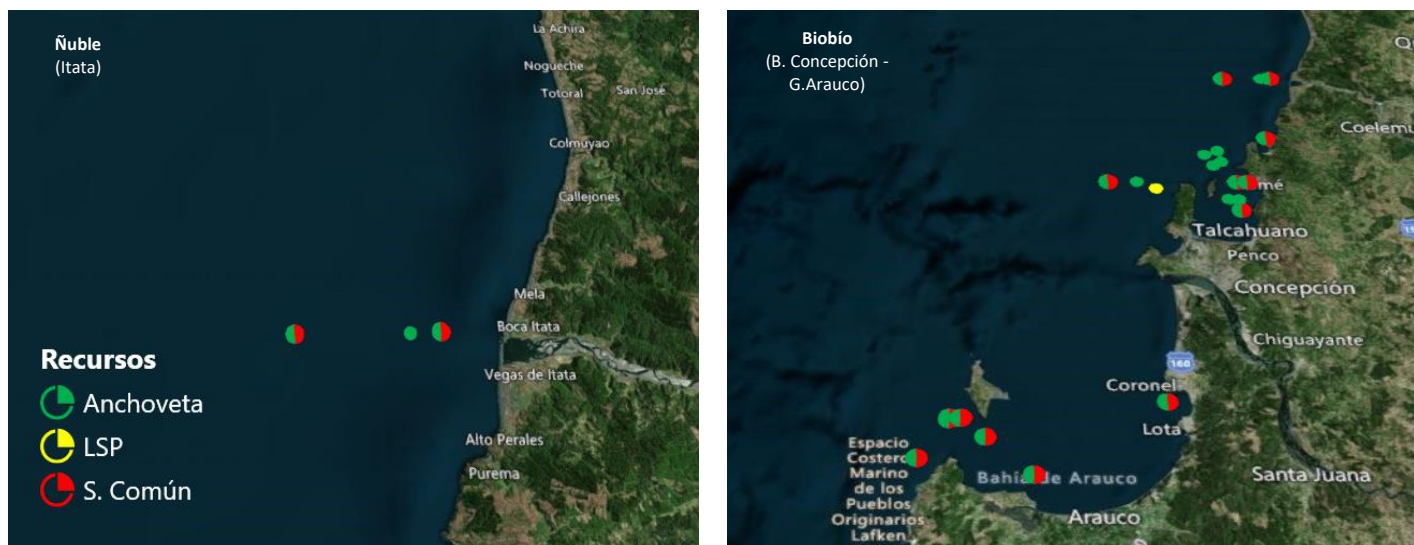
Ñuble
(Itata)

La Achira
Nogueche
Totoral
San José
Colmuyao
Callejones
Mela
Boca Itata
Vegas de Itata
Alto Perales
Purema

Recursos
Anchoveta
LSP
S. Común

Biobío
(B. Concepción - G.Arauco)

Q
Coelemu
mé
Talcahuano
Penco
Concepción
Chiguayante
160
Coronel
Lota
Espacio Costero Marino de los Pueblos Originarios Lafken
Bahía de Arauco
Arauco
Santa Juana
15